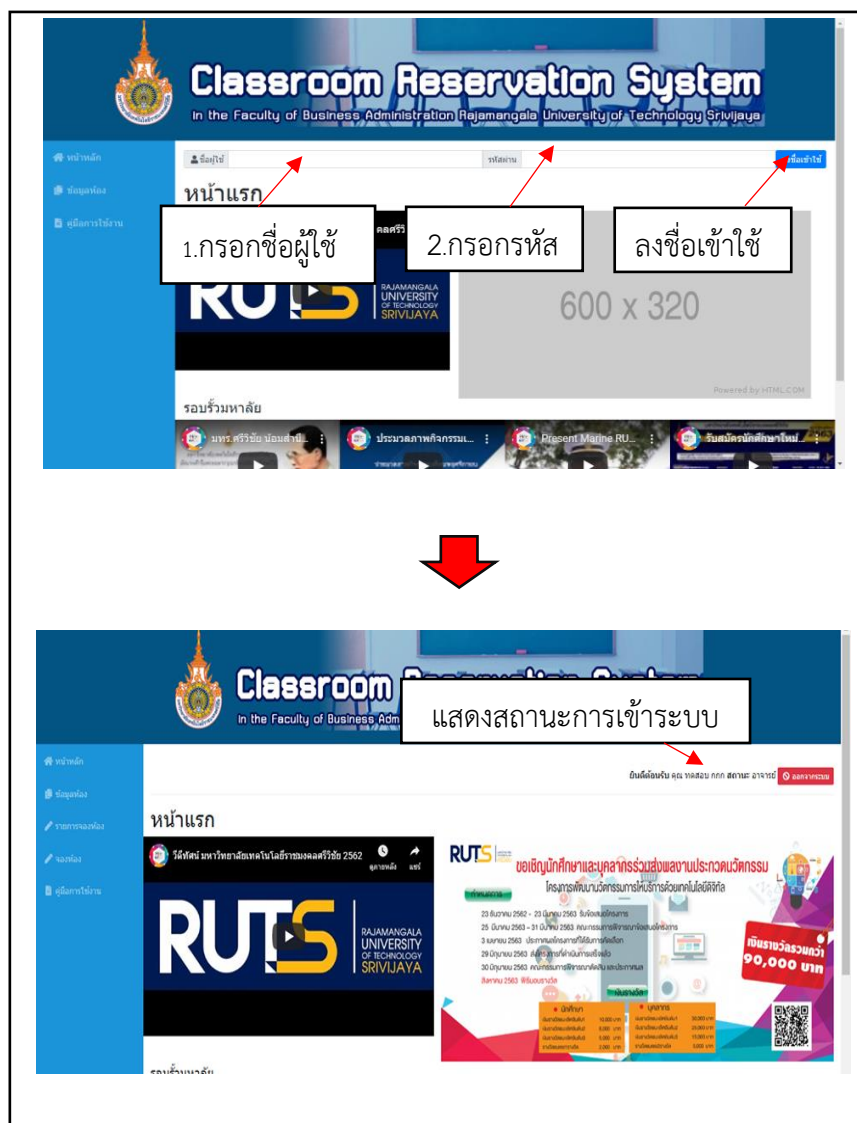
Classroom Reservation System
In the Faculty of Business Administration Rajamangala University of Technology Srivijaya

หน้าหลัก
ข้อมูลห้อง
คู่มือการใช้งาน

ชื่อผู้ใช้
รหัสผ่าน
ลงชื่อเข้าใช้

หน้าแรก

1.กรอกชื่อผู้ใช้
2.กรอกรหัส
ลงชื่อเข้าใช้

คลศรีวิ

RUTS RAJAMANGALA UNIVERSITY OF TECHNOLOGY SRIVIJAYA

600 x 320

Powered by HTML.COM

รอบรั้วมหาลัย

มทร.ศรีวิชัย น้อมสำนึ...
ประมวลภาพกิจกรรม...
Present Marine RU...
รับสมัครนักศึกษาใหม่...

Classroom
In the Faculty of Business Adm

แสดงสถานะการเข้าระบบ

หน้าหลัก
ข้อมูลห้อง
รายการจองห้อง
จองห้อง
คู่มือการใช้งาน

ยินดีต้อนรับ คุณ ทดสอบ กกก สถานะ อาจารย์
ออกจากระบบ

หน้าแรก

วีดีทัศน์ มหาวิทยาลัยเทคโนโลยีราชมงคลศรีวิชัย 2562
ดูภายหลัง
แชร์

RUTS RAJAMANGALA UNIVERSITY OF TECHNOLOGY SRIVIJAYA

RUTS
ขอเชิญนักศึกษาและบุคลากรร่วมส่งผลงานประกวดนวัตกรรม
โครงการพัฒนานวัตกรรมการให้บริการด้วยเทคโนโลยีดิจิทัล
กำหนดการ
23 ธันวาคม 2562 - 23 มีนาคม 2563 รับข้อเสนอโครงการ
25 มีนาคม 2563 - 31 มีนาคม 2563 คณะกรรมการพิจารณาข้อเสนอโครงการ
3 เมษายน 2563 ประกาศผลโครงการที่ได้รับการคัดเลือก
29 มิถุนายน 2563 ส่งผลการดำเนินการแล้ว
30 มิถุนายน 2563 คณะกรรมการพิจารณาคัดเลือก และประกาศผล
สิงหาคม 2563 พิธีมอบรางวัล
เงินรางวัล
นักศึกษา
บุคลากร
เงินรางวัลรวมกว่า 90,000 บาท

รอบรั้วมหาลัย